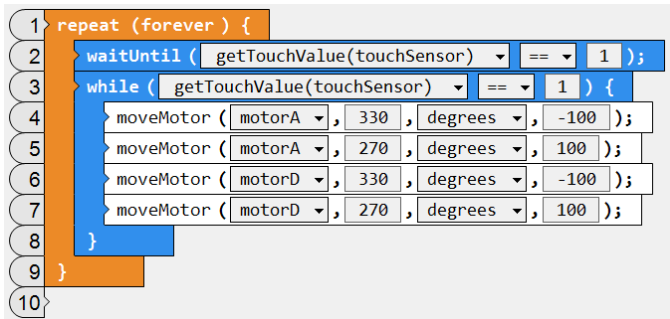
1 repeat (forever ) {
2 waitUntil ( getTouchValue(touchSensor) ▾ == ▾ 1 );
3 while ( getTouchValue(touchSensor) ▾ == ▾ 1 ) {
4 moveMotor ( motorA ▾ , 330 , degrees ▾ , -100 );
5 moveMotor ( motorA ▾ , 270 , degrees ▾ , 100 );
6 moveMotor ( motorD ▾ , 330 , degrees ▾ , -100 );
7 moveMotor ( motorD ▾ , 270 , degrees ▾ , 100 );
8 }
9 }
10